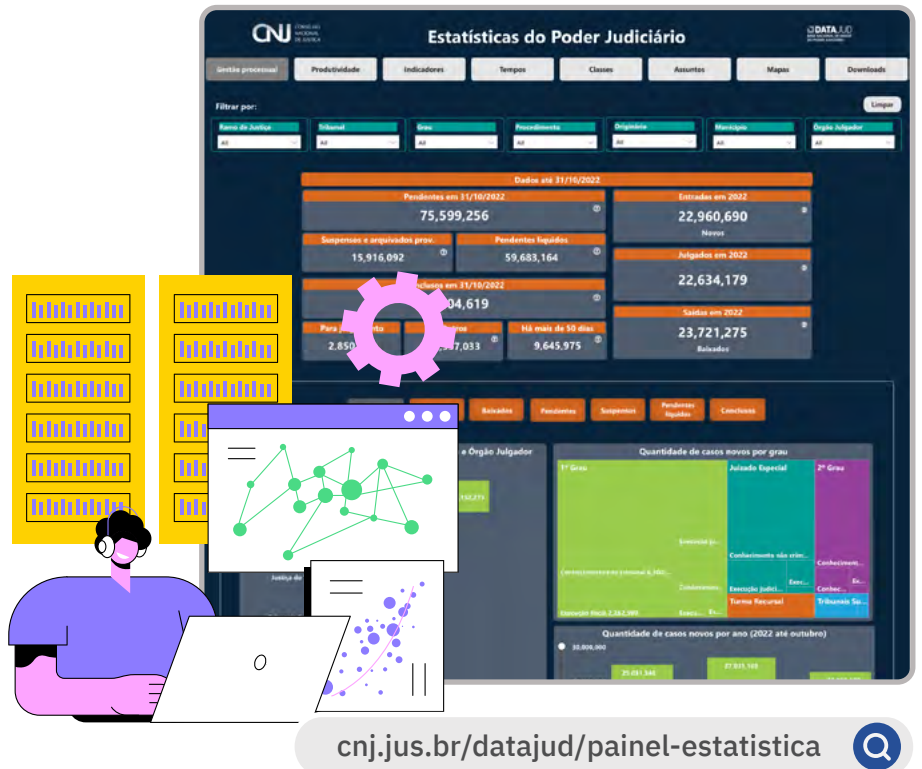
CNJ CONSELHO NACIONAL DE JUSTIÇA

Estatísticas do Poder Judiciário

DATAJUD

Gestão processual | Produtividade | Indicadores | Tempos | Classes | Assuntos | Mapas | Downloads

Filtrar por:

Limpar

Ramo de Justiça: All | Tribunal: All | Grau: All | Procedimento: All | Originário: All | Município: All | Órgão Julgador: All

Dados até 31/10/2022

Pendentes em 31/10/2022
75,599,256

Entradas em 2022
22,960,690
Novos

Suspensos e arquivados prov.
15,916,092

Pendentes líquidos
59,683,164

Julgados em 2022
22,634,179

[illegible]onclusos em 31/10/2022
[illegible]04,619

Saídas em 2022
23,721,275
Baixados

Para j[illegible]
2,850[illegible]

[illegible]tros
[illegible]47,033

Há mais de 50 dias
9,645,975

Baixados | Pendentes | Suspensos | Pendentes líquidos | Conclusos

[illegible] e Órgão Julgador

Quantidade de casos novos por grau

1º Grau | Juizado Especial | 2º Grau

Turma Recursal | Tribunais Su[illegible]

Quantidade de casos novos por ano (2022 até outubro)

cnj.jus.br/datajud/painel-estatistica